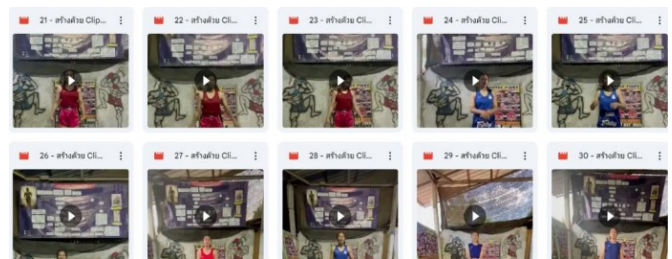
21 - สร้างด้วย Clip...

22 - สร้างด้วย Cli...

23 - สร้างด้วย Cli...

24 - สร้างด้วย Cli...

25 - สร้างด้วย Cli...

26 - สร้างด้วย Cli...

27 - สร้างด้วย Cli...

28 - สร้างด้วย Cli...

29 - สร้างด้วย Cli...

30 - สร้างด้วย Cli...